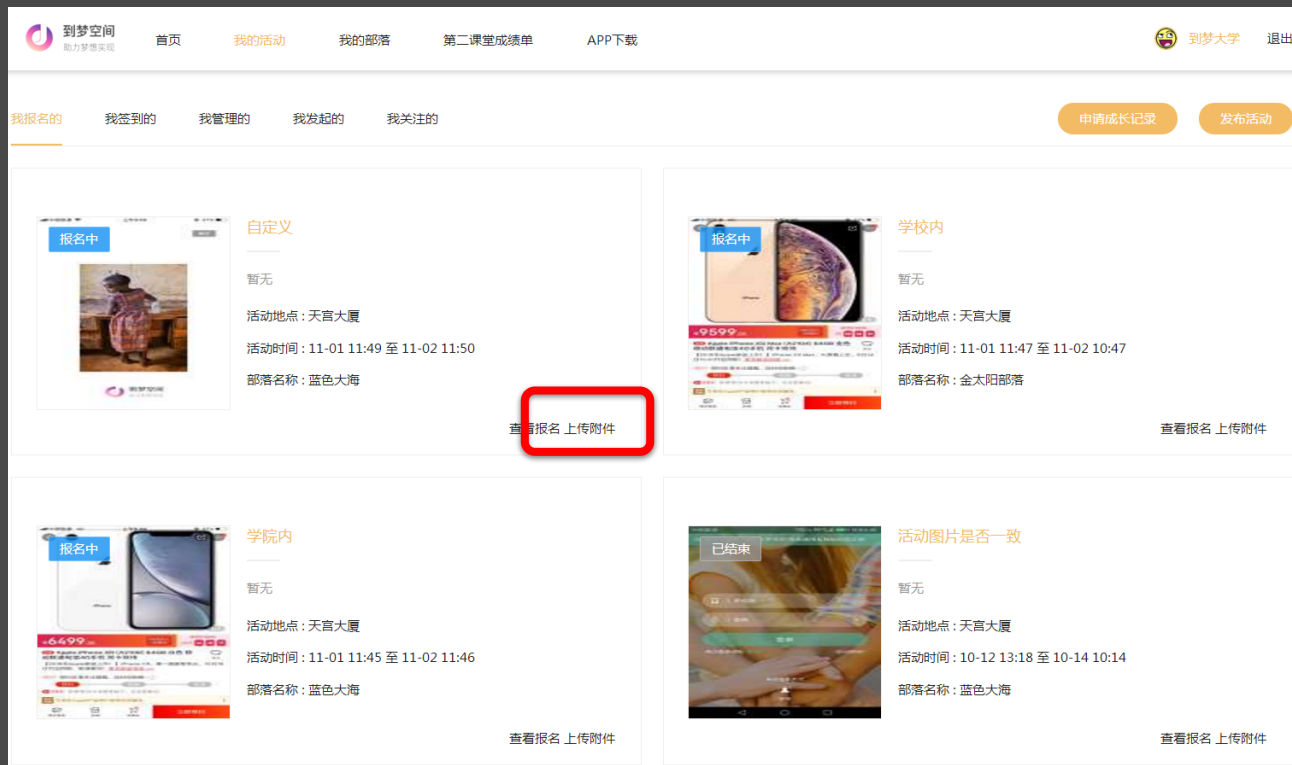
到梦空间
助力梦想实现

首页 我的活动 我的部落 第二课堂成绩单 APP下载

到梦大学 退出

我报名的 我签到的 我管理的 我发起的 我关注的

申请成长记录 发布活动

报名中

自定义

暂无

活动地点：天宫大厦

活动时间：11-01 11:49 至 11-02 11:50

部落名称：蓝色大海

查看报名 上传附件

报名中

¥9599

学校内

暂无

活动地点：天宫大厦

活动时间：11-01 11:47 至 11-02 10:47

部落名称：金太阳部落

查看报名 上传附件

报名中

¥6499

学院内

暂无

活动地点：天宫大厦

活动时间：11-01 11:45 至 11-02 11:46

部落名称：蓝色大海

查看报名 上传附件

已结束

活动图片是否一致

暂无

活动地点：天宫大厦

活动时间：10-12 13:18 至 10-14 10:14

部落名称：蓝色大海

查看报名 上传附件